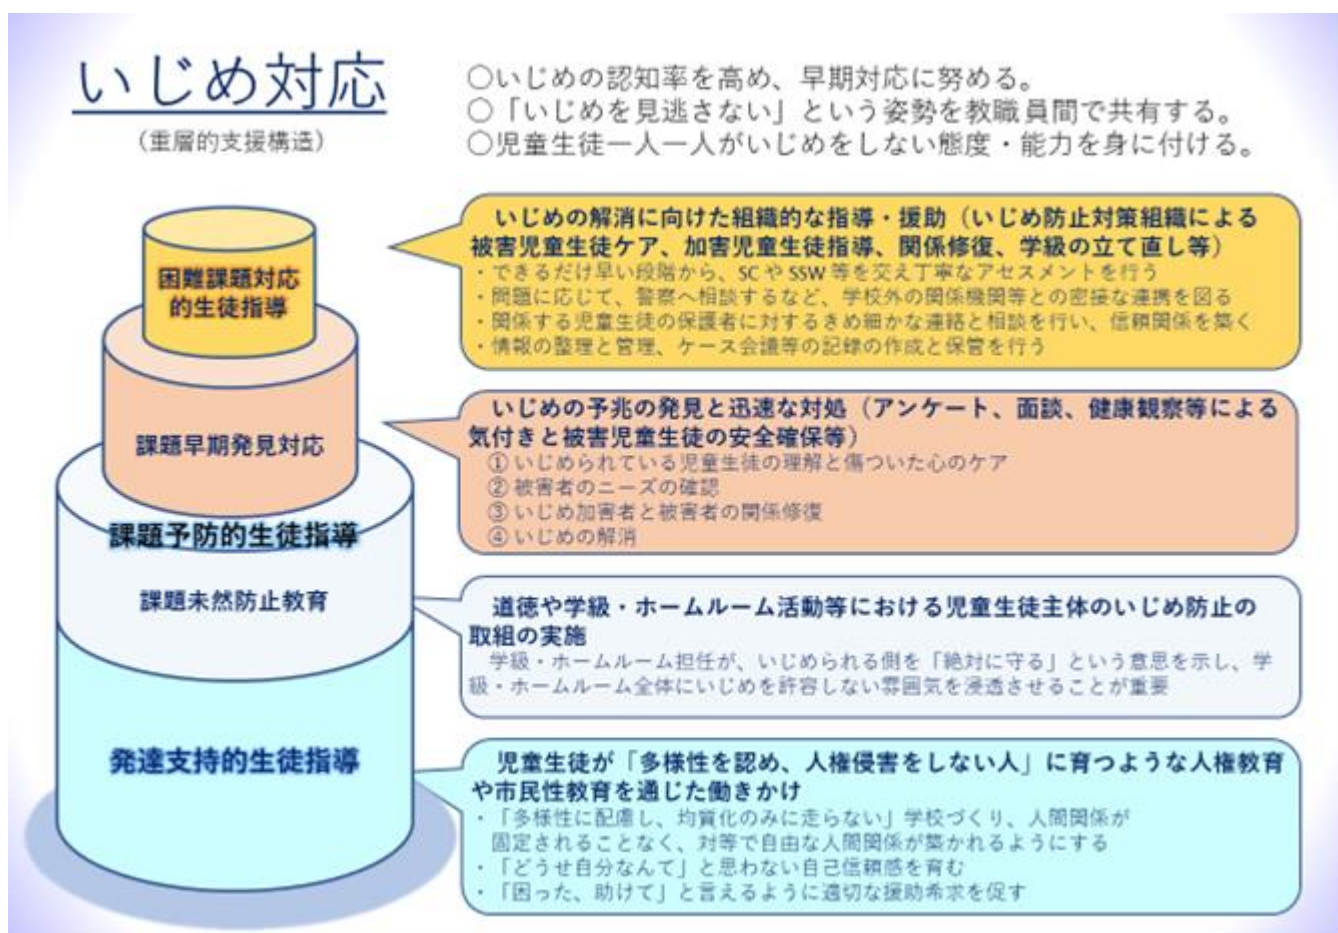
いじめ対応

（重層的支援構造）

○いじめの認知率を高め、早期対応に努める。
○「いじめを見逃さない」という姿勢を教職員間で共有する。
○児童生徒一人一人がいじめをしない態度・能力を身に付ける。

困難課題対応的生徒指導

課題早期発見対応

課題予防的生徒指導

課題未然防止教育

発達支持的生徒指導

いじめの解消に向けた組織的な指導・援助（いじめ防止対策組織による被害児童生徒ケア、加害児童生徒指導、関係修復、学級の立て直し等）
・できるだけ早い段階から、SCやSSW等を交え丁寧なアセスメントを行う
・問題に応じて、警察へ相談するなど、学校外の関係機関等との密接な連携を図る
・関係する児童生徒の保護者に対するきめ細かな連絡と相談を行い、信頼関係を築く
・情報の整理と管理、ケース会議等の記録の作成と保管を行う

いじめの予兆の発見と迅速な対処（アンケート、面談、健康観察等による気付きと被害児童生徒の安全確保等）
①いじめられている児童生徒の理解と傷ついた心のケア
②被害者のニーズの確認
③いじめ加害者と被害者の関係修復
④いじめの解消

道徳や学級・ホームルーム活動等における児童生徒主体のいじめ防止の取組の実施
学級・ホームルーム担任が、いじめられる側を「絶対に守る」という意思を示し、学級・ホームルーム全体にいじめを許容しない雰囲気を浸透させることが重要

児童生徒が「多様性を認め、人権侵害をしない人」に育つような人権教育や市民性教育を通じた働きかけ
・「多様性に配慮し、均質化のみに走らない」学校づくり、人間関係が固定されることなく、対等で自由な人間関係が築かれるようにする
・「どうせ自分なんて」と思わない自己信頼感を育む
・「困った、助けて」と言えるように適切な援助希求を促す